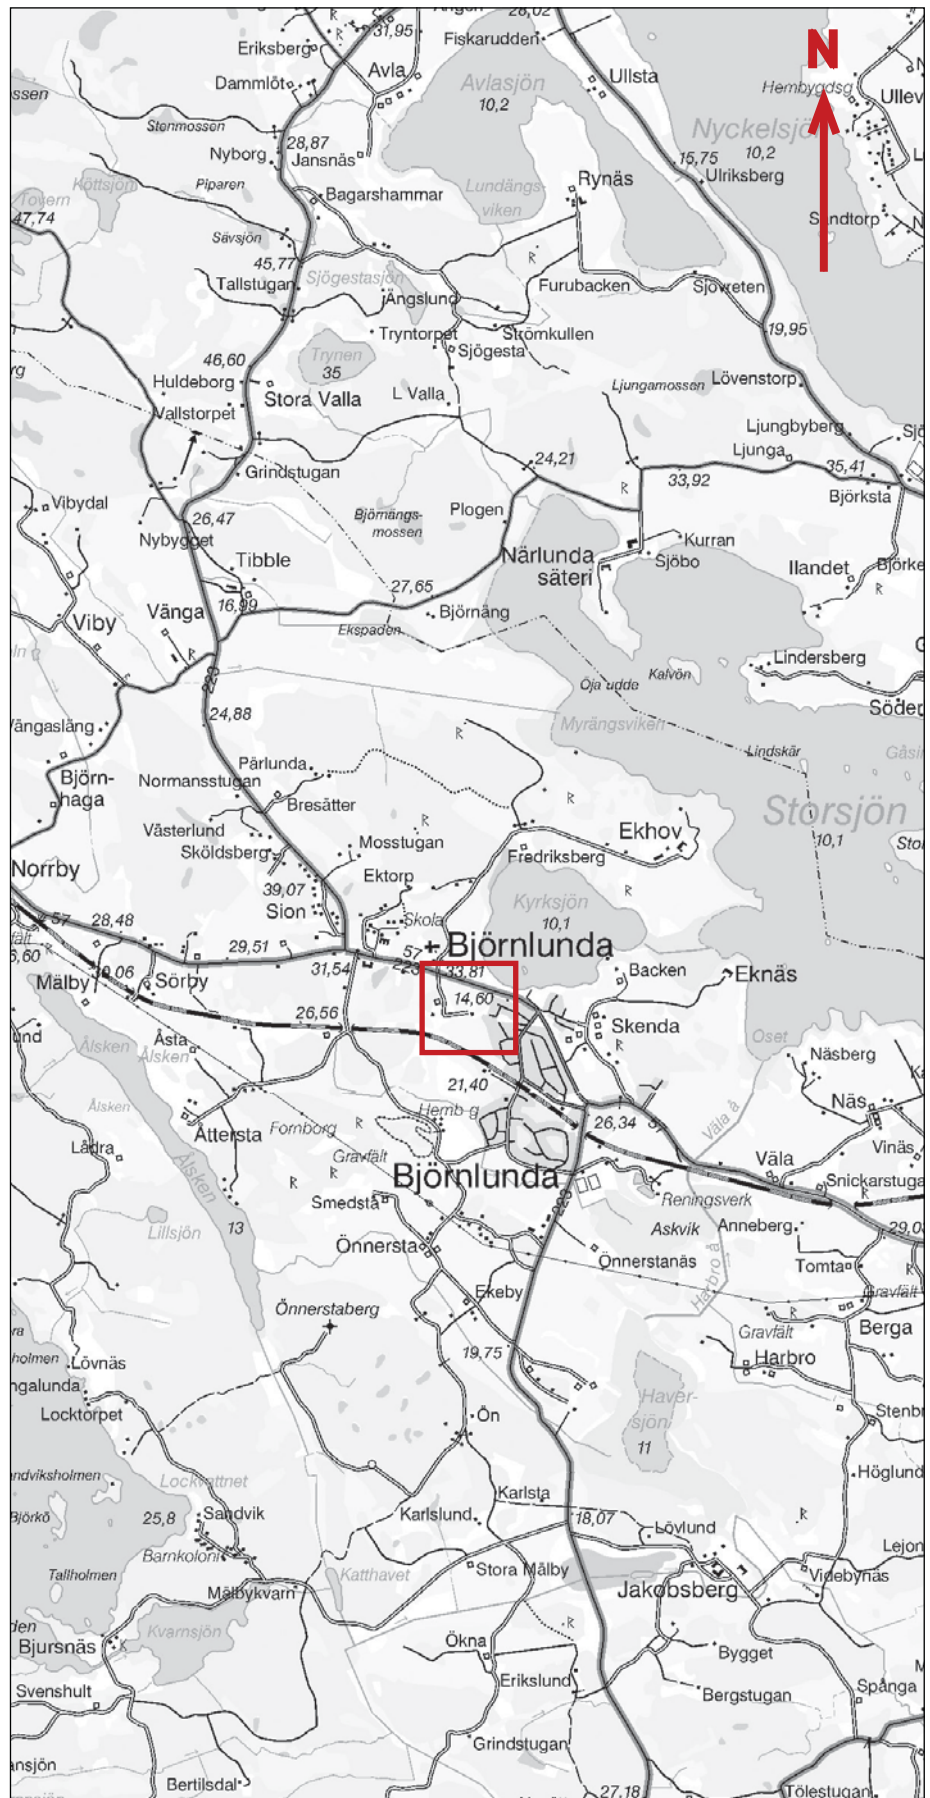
N

Eriksberg
31,95
28,02
Fiskarudden
Avla
Dammlöt
ssen
Avlasjön
10,2
Ullsta
Hembygdsg
Ullev
Nyckelsjö
Stenmossen
28,87
Nyborg
Jansnäs
15,75
10,2
Ulriksberg
Köttsjön
Piparen
Rynäs
Tovern
47,74
Bagarshammar
Lundängsviken
Sandtorp
Sävsjön
45,77
Sjögestasjön
Tallstugan
Ängslund
Furubacken
Sjövreten
Tryntorpet
Strömkullen
19,95
46,60
Trynen
35
Sjögesta
Huldeborg
Stora Valla
L Valla
Ljungamossen
Lövenstorp
Vallstorpet
Ljungbyberg
Ljunga
24,21
35,41
Grindstugan
33,92
Björksta
Vibydal
Plogen
26,47
Björnängsmossen
Kurran
Nybygget
Närlunda säteri
Sjöbo
Tibble
Ilandet
Björke
27,65
16,99
Viby
Vånga
Björnäng
Ekspaden
Lindersberg
Oja udde
Kalvön
Söde
24,88
Myrängsviken
Vångaslänga
Lindskär
Gåsi
Pärlunda
Björnhaga
Normansstugan
Storsjön
Bresätter
Västerlund
Ekhov
Mosstugan
Sköldsberg
Fredriksberg
10,1
Sto
Norrby
Ektorp
Kyrksjön
10,1
39,07
Sion
Skola
28,48
29,51
57
Björnlunda
6,60
31,54
33,81
Backen
Eknäs
Mälby
0,06
Sörby
14,60
Skenda
26,56
Oset
Näsberg
Åsta
Ålsken
Ålsken
21,40
Näs
Ålsken
Hemb g
Lådra
Attersta
Fornborg
26,34
Väla å
Vinäs
Gravfält
Väla
Ålsken
Björnlunda
Snickarstuga
Smedsta
Reningsverk
Askvik
Anneberg
29,0
13
Lillsjön
Önnersta
Önnerstanäs
Tomta
Harbro å
Gravfält
Ekeby
Önnerstaberg
Gravfält
Berga
19,75
Harbro
Lövnäs
holmen
ngalunda
Haversjön
11
Locktorpet
Ön
Stenb
Höglund
ndviksholmen
Lockvattnet
Karlsta
25,8
Sandvik
Björkö
Karlslund
18,07
Lövlund
Barnkoloni
Lejon
Tallholmen
Stora Mälby
Katthavet
Videbynäs
Jakobsberg
Mälbykvarn
Kvarnsjön
Bjursnäs
Ökna
Bygget
Eriksund
Svenshult
Spånga
Bergstugan
Grindstugan
nsjön
27,18
Bertilsdal
Tölestugan